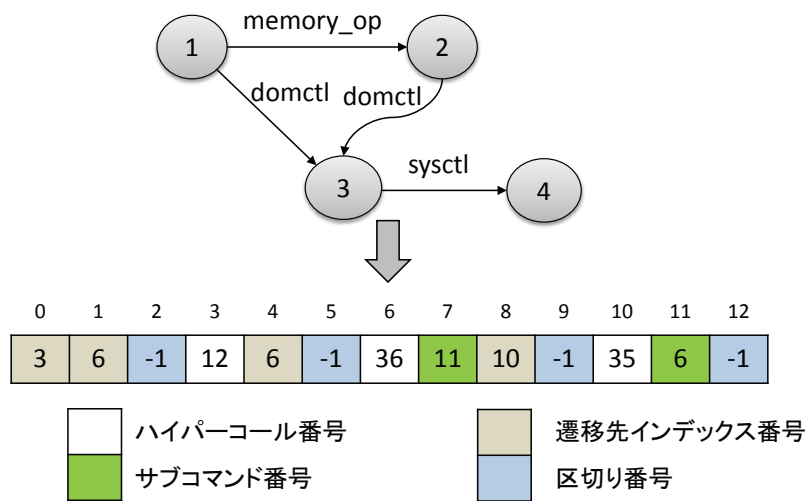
1
memory_op
2
domctl
domctl
3
sysctl
4

| 0 | 1 | 2 | 3 | 4 | 5 | 6 | 7 | 8 | 9 | 10 | 11 | 12 |
|---|---|---|---|---|---|---|---|---|---|---|---|---|
| 3 | 6 | -1 | 12 | 6 | -1 | 36 | 11 | 10 | -1 | 35 | 6 | -1 |

ハイパーコール番号
遷移先インデックス番号
サブコマンド番号
区切り番号